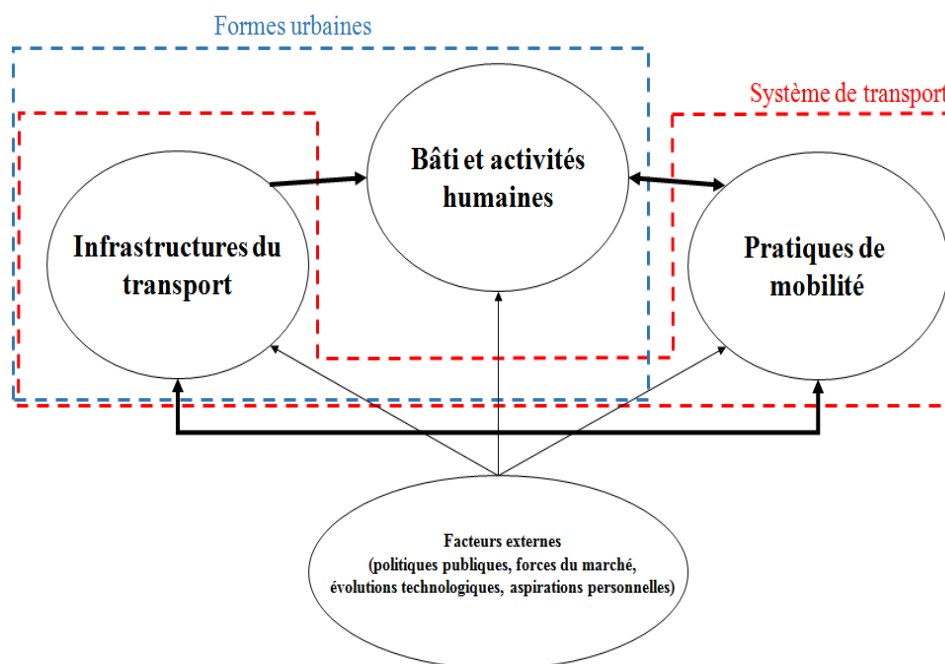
Formes urbaines

Système de transport

Bâti et activités humaines

Infrastructures du transport

Pratiques de mobilité

Facteurs externes
(politiques publiques, forces du marché, évolutions technologiques, aspirations personnelles)